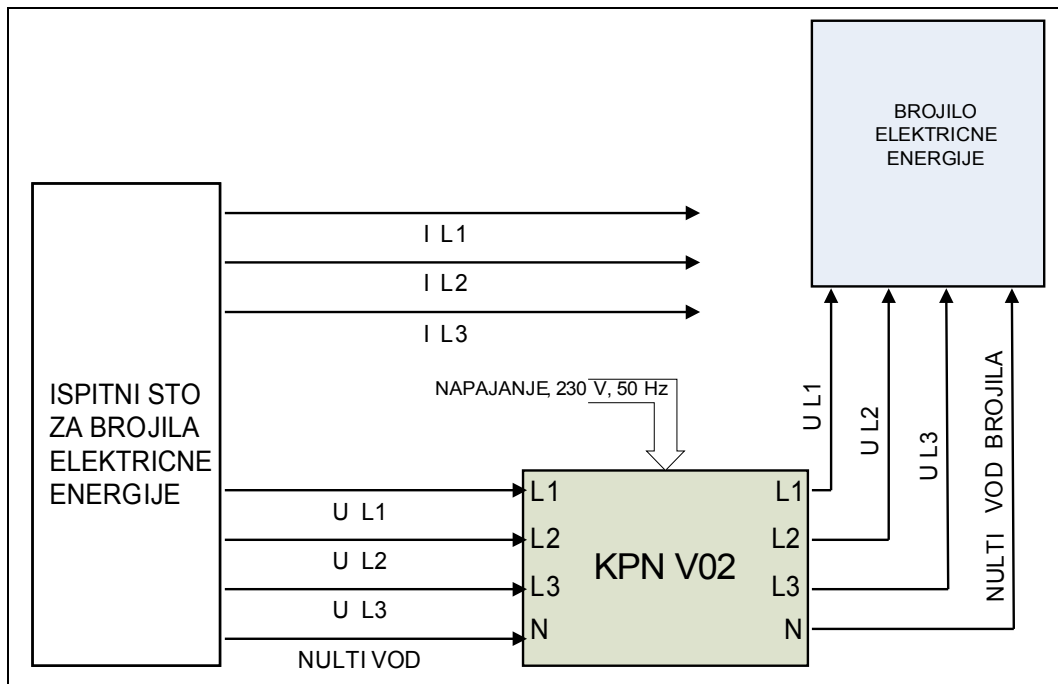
BROJILO
ELEKTRICNE
ENERGIJE

ISPITNI STO
ZA BROJILA
ELEKTRICNE
ENERGIJE

I L1

I L2

I L3

NAPAJANJE, 230 V, 50 Hz

U L1

U L2

U L3

NULTI VOD BROJILA

L1
L2
L3
N

KPN V02

L1
L2
L3
N

U L1

U L2

U L3

NULTI VOD